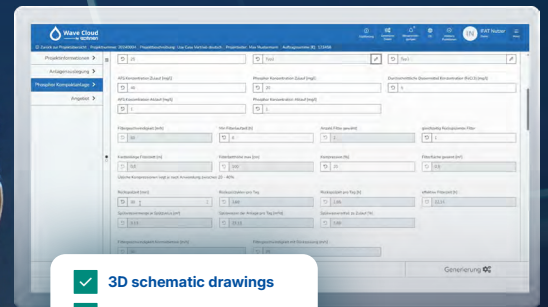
Wave Cloud by schmidt

Projektinformationen >
Anlagenauslegung >
Phosphor Komplettanlage >
Angebot >

25
Test
Test

AFS Konzentration Zulauf (mg/l)
Phosphor Konzentration Zulauf (mg/l)
Durchschnittliche Gesamtdauer Konzentration (P-G) (l)
46
25
5

AFS Konzentration Ablauf (mg/l)
Phosphor Konzentration Ablauf (mg/l)

Filtergeschwindigkeit (m/h)
Mit Filterbauhöhe (h)
Anzahl Filter gewählt
gleichzeitig Rückspülende Filter

Generierung

3D schematic drawings